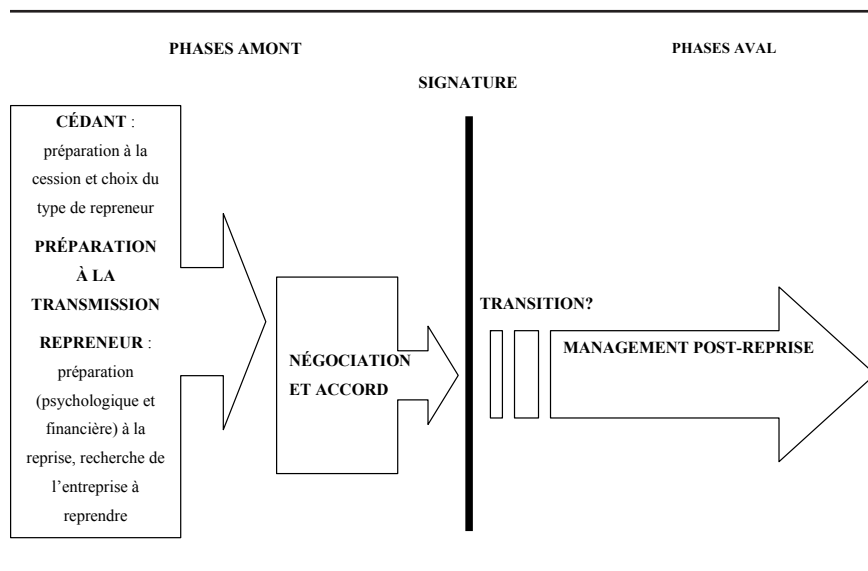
PHASES AMONT

PHASES AVAL

SIGNATURE

CÉDANT : préparation à la cession et choix du type de repreneur

PRÉPARATION À LA TRANSMISSION

REPRENEUR : préparation (psychologique et financière) à la reprise, recherche de l'entreprise à reprendre

NÉGOCIATION ET ACCORD

TRANSITION?

MANAGEMENT POST-REPRISE